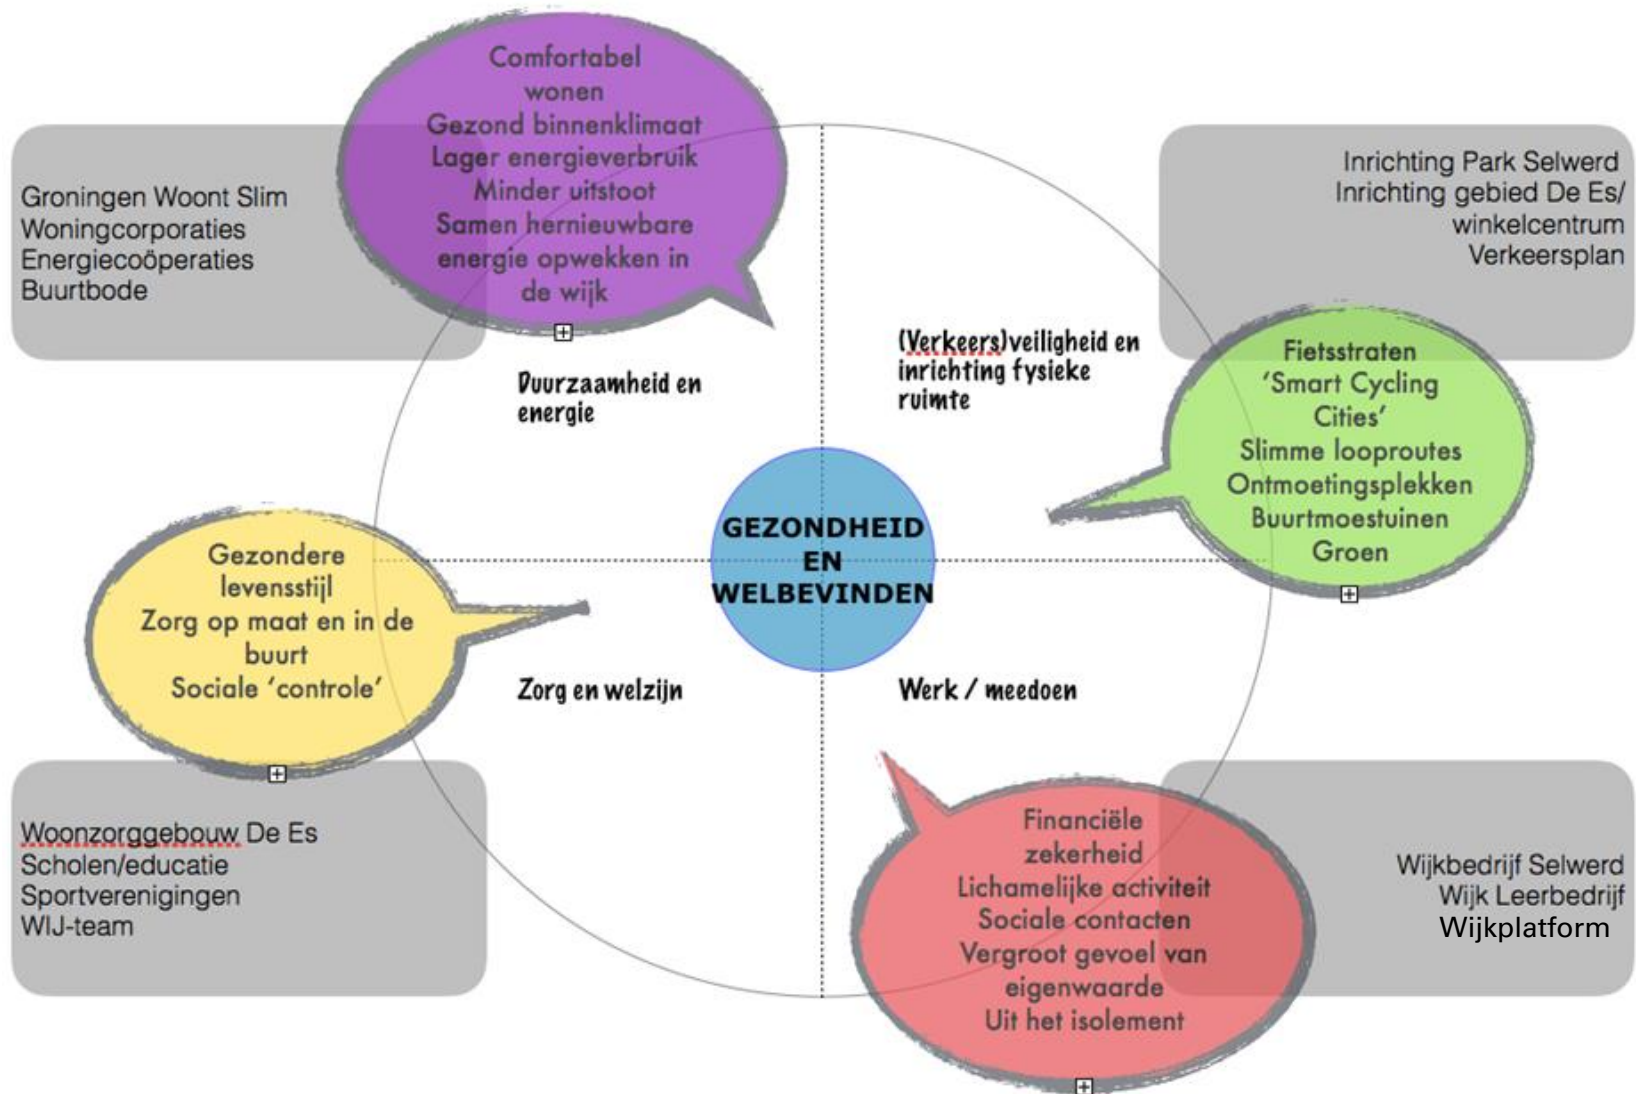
Comfortabel wonen
Gezond binnenklimaat
Lager energieverbruik
Minder uitstoot
Samen hernieuwbare energie opwekken in de wijk

Groningen Woont Slim
Woningcorporaties
Energiecoöperaties
Buurtbode

Inrichting Park Selwerd
Inrichting gebied De Es/ winkelcentrum
Verkeersplan

Duurzaamheid en energie

(Verkeers)veiligheid en inrichting fysieke ruimte

Fietsstraten
'Smart Cycling Cities'
Slimme looproutes
Ontmoetingsplekken
Buurtmoestuinen
Groen

GEZONDHEID EN WELBEVINDEN

Gezondere levensstijl
Zorg op maat en in de buurt
Sociale 'controle'

Zorg en welzijn

Werk / meedoen

Woonzorggebouw De Es
Scholen/educatie
Sportverenigingen
WIJ-team

Financiële zekerheid
Lichamelijke activiteit
Sociale contacten
Vergroot gevoel van eigenwaarde
Uit het isolement

Wijkbedrijf Selwerd
Wijk Leerbedrijf
Wijkplatform